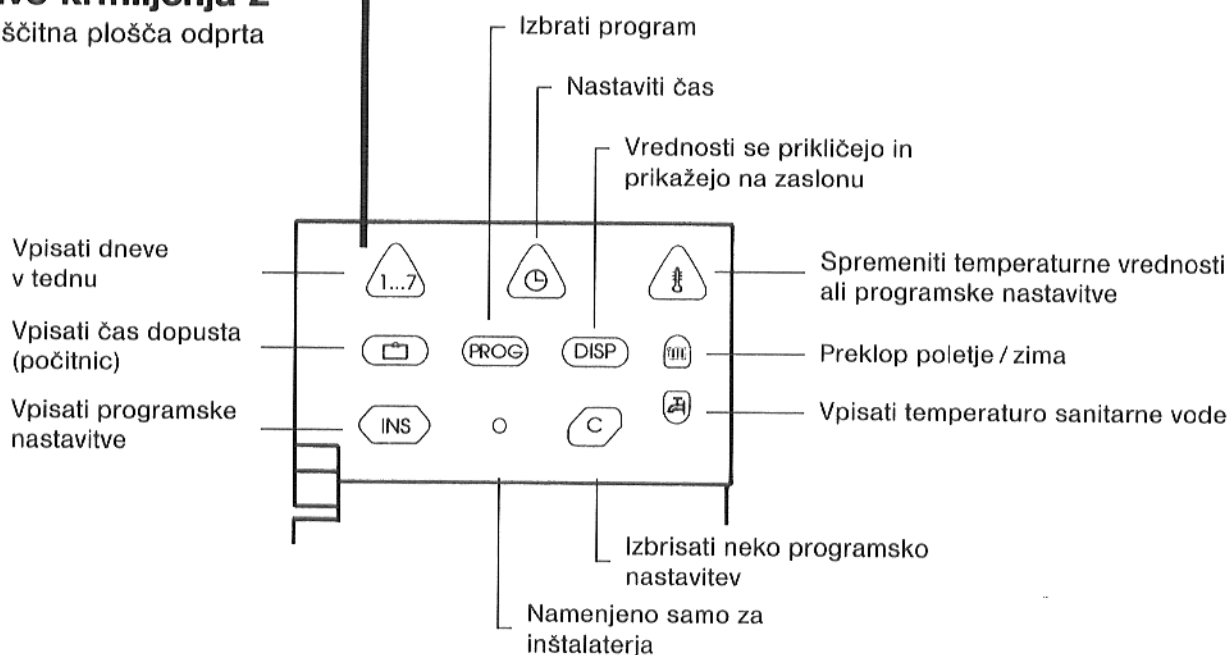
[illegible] krmiljenja 2
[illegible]ščitna plošča odprta

Izbrati program

Nastaviti čas

Vrednosti se prikličejo in prikažejo na zaslonu

Vpisati dneve v tednu

1...7

Spremeniti temperaturne vrednosti ali programske nastavitve

Vpisati čas dopusta (počitnic)

PROG

DISP

Preklop poletje / zima

Vpisati programske nastavitve

INS

C

Vpisati temperaturo sanitarne vode

Izbrisati neko programsko nastavitev

Namenjeno samo za inštalaterja